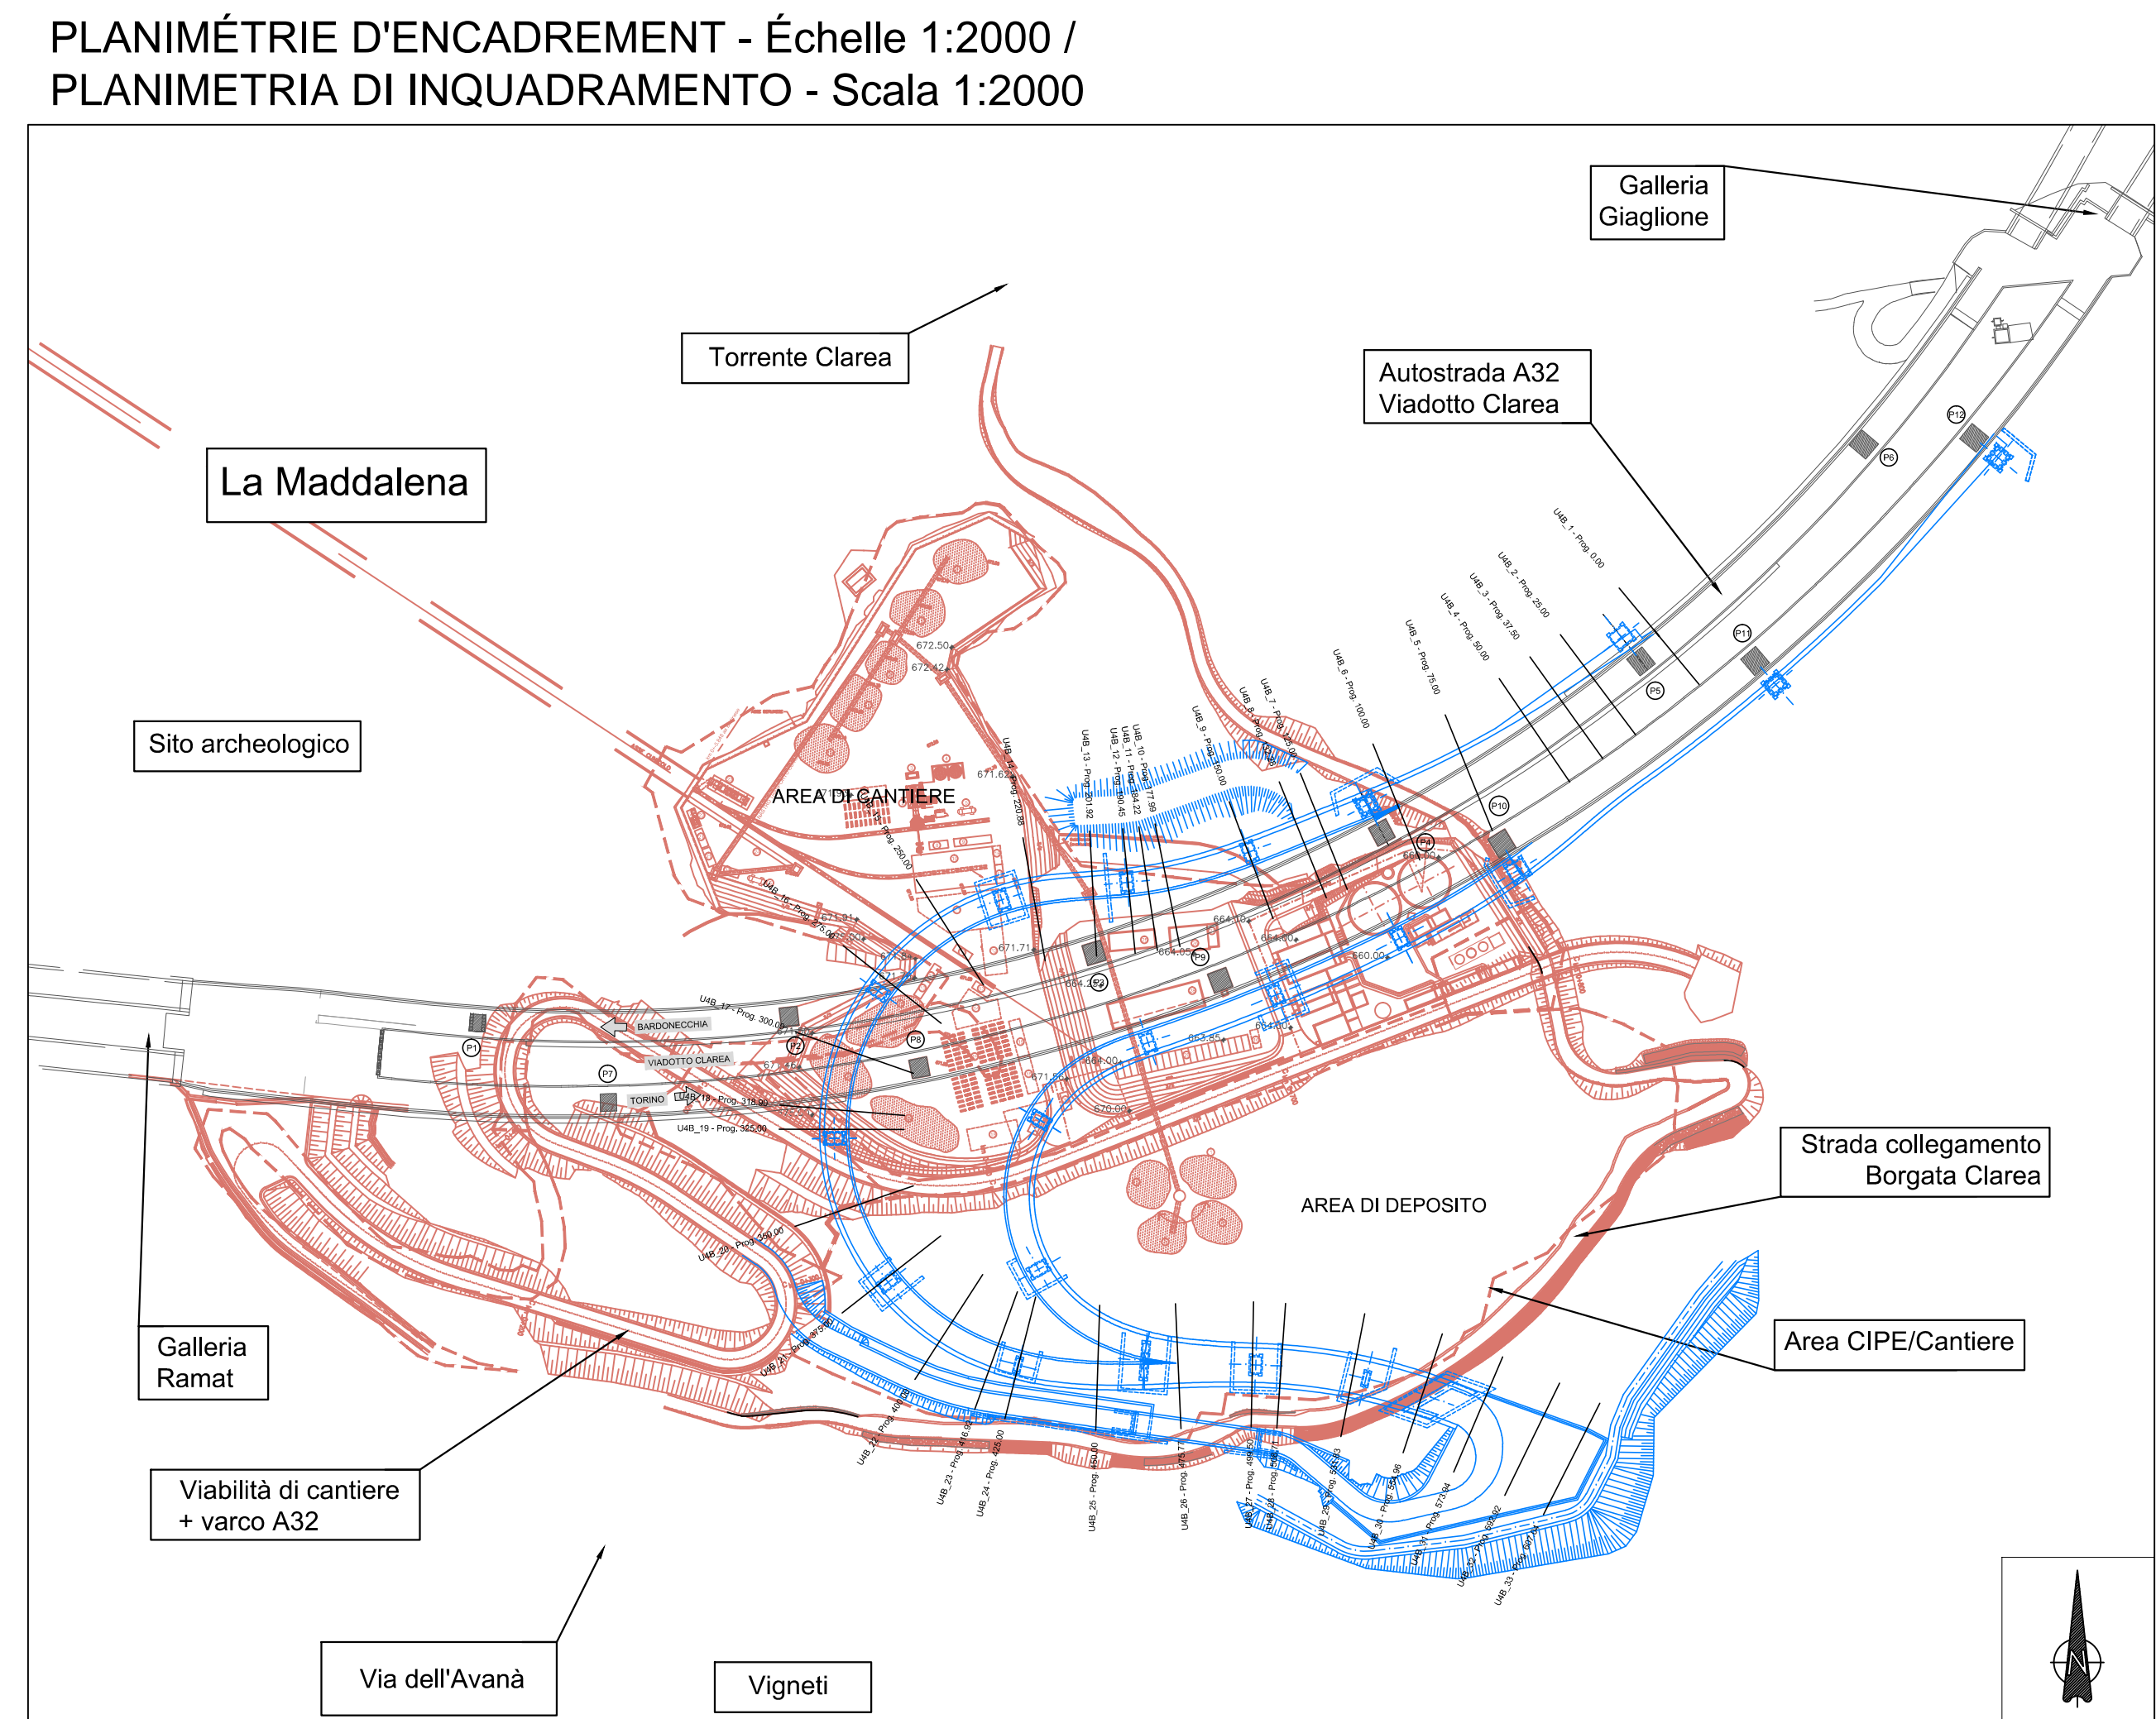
PLANIMÉTRIE D'ENCADREMENT - Échelle 1:2000 /
PLANIMETRIA DI INQUADRAMENTO - Scala 1:2000

Galleria Giaglione

Torrente Clarea

Autostrada A32 Viadotto Clarea

La Maddalena

Sito archeologico

AREA DI CANTIERE

U4B_1 - Prog. 0.00
U4B_2 - Prog. 25.00
U4B_3 - Prog. 37.50
U4B_4 - Prog. 50.00
U4B_5 - Prog. 75.00
U4B_6 - Prog. 100.00

BARDONECCHIA
VIADOTTO CLAREA
TORINO

U4B_17 - Prog. 300.00
U4B_18 - Prog. 318.90
U4B_19 - Prog. 325.00

P1 P2 P4 P5 P6 P7 P8 P9 P10 P11 P12

AREA DI DEPOSITO

Strada collegamento Borgata Clarea

Area CIPE/Cantiere

Galleria Ramat

Viabilità di cantiere + varco A32

Via dell'Avanà

Vigneti

N